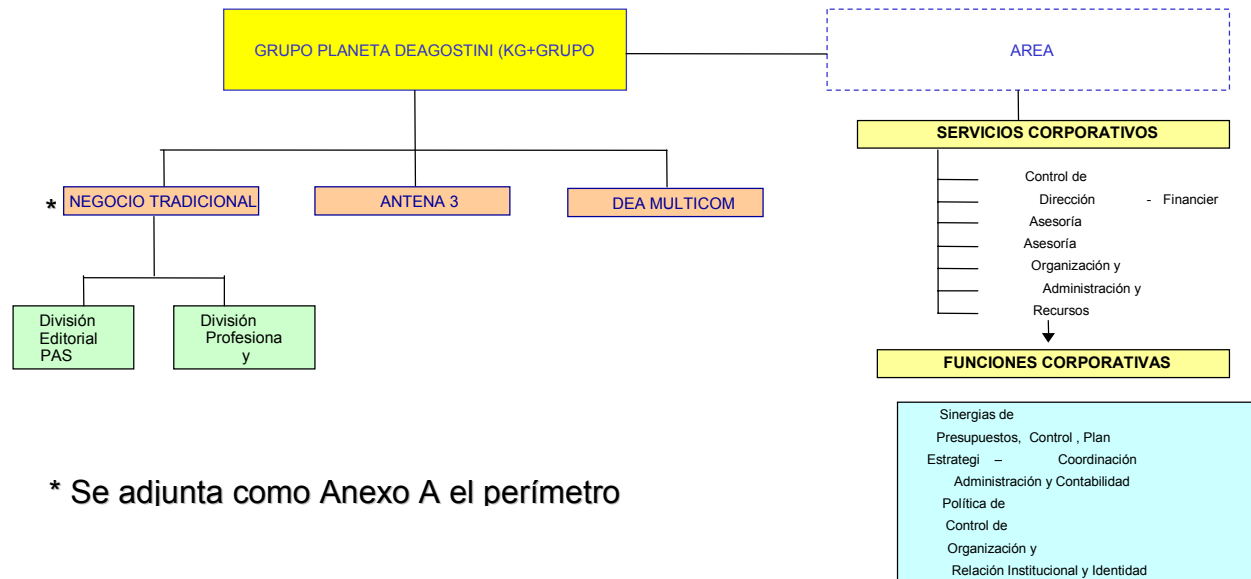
GRUPO PLANETA DEAGOSTINI (KG+GRUPO

AREA

SERVICIOS CORPORATIVOS

Control de
Dirección - Financier
Asesoría
Asesoría
Organización y
Administración y
Recursos

FUNCIONES CORPORATIVAS

* NEGOCIO TRADICIONAL

ANTENA 3

DEA MULTICOM

División Editorial PAS

División Profesiona y

Sinergias de
Presupuestos, Control , Plan
Estrategi – Coordinación
Administración y Contabilidad
Política de
Control de
Organización y
Relación Institucional y Identidad

* Se adjunta como Anexo A el perímetro